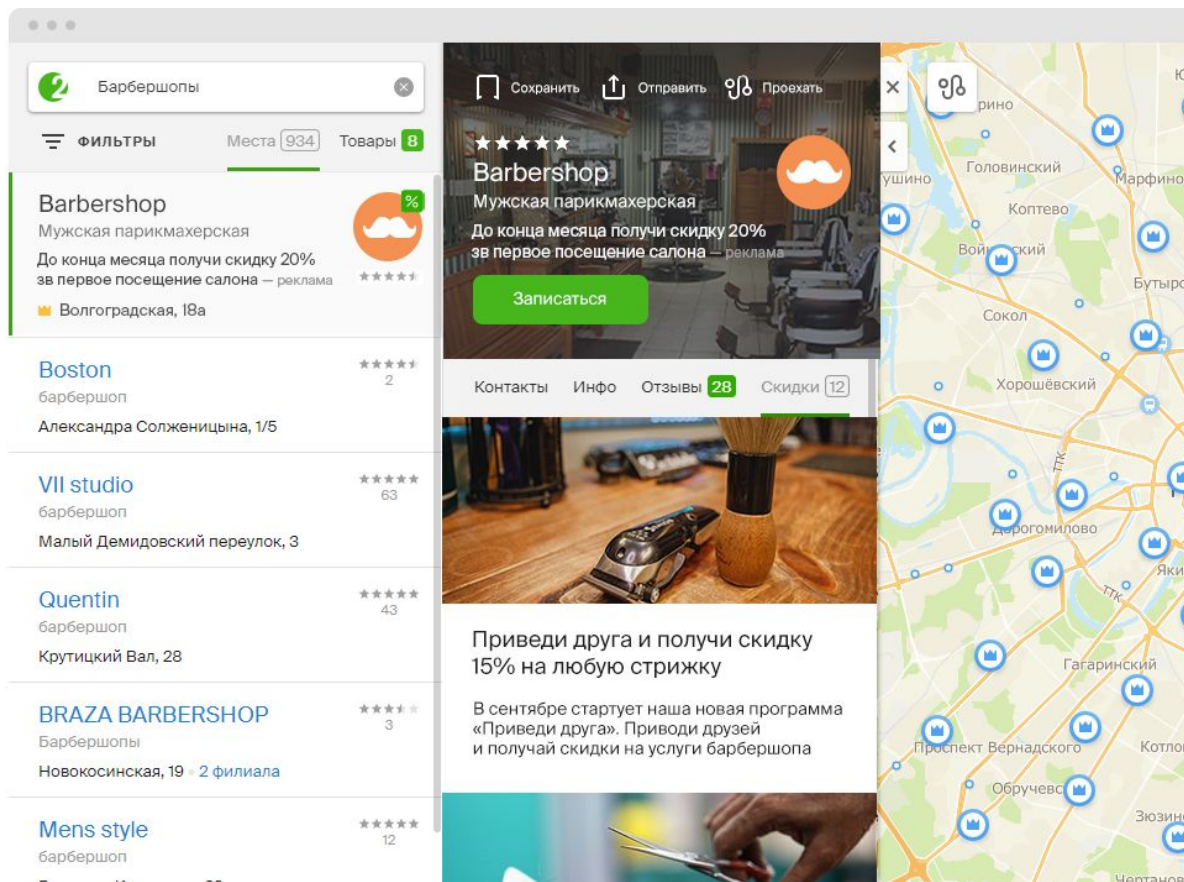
Барбершопы

ФИЛЬТРЫ Места 934 Товары 8

Barbershop
Мужская парикмахерская
До конца месяца получи скидку 20% зв первое посещение салона — реклама
%
Волгоградская, 18а

Boston
барбершоп
Александра Солженицына, 1/5
2

VII studio
барбершоп
Малый Демидовский переулок, 3
63

Quentin
барбершоп
Крутицкий Вал, 28
43

BRAZA BARBERSHOP
Барбершопы
Новокосинская, 19 • 2 филиала
3

Mens style
барбершоп
12

Сохранить Отправить Проехать

Barbershop
Мужская парикмахерская
До конца месяца получи скидку 20% зв первое посещение салона — реклама

Записаться

Контакты Инфо Отзывы 28 Скидки 12

Приведи друга и получи скидку 15% на любую стрижку

В сентябре стартует наша новая программа «Приведи друга». Приводи друзей и получай скидки на услуги барбершопа

рино
Головинский
Марфино
ушино
Коптево
Войковский
Бутыр
Сокол
Хорошёвский
ТТК
Дорогомилово
ТТК
Яки
Гагаринский
Проспект Вернадского
Котло
Обручевский
Зюзино
Черданов
Ю